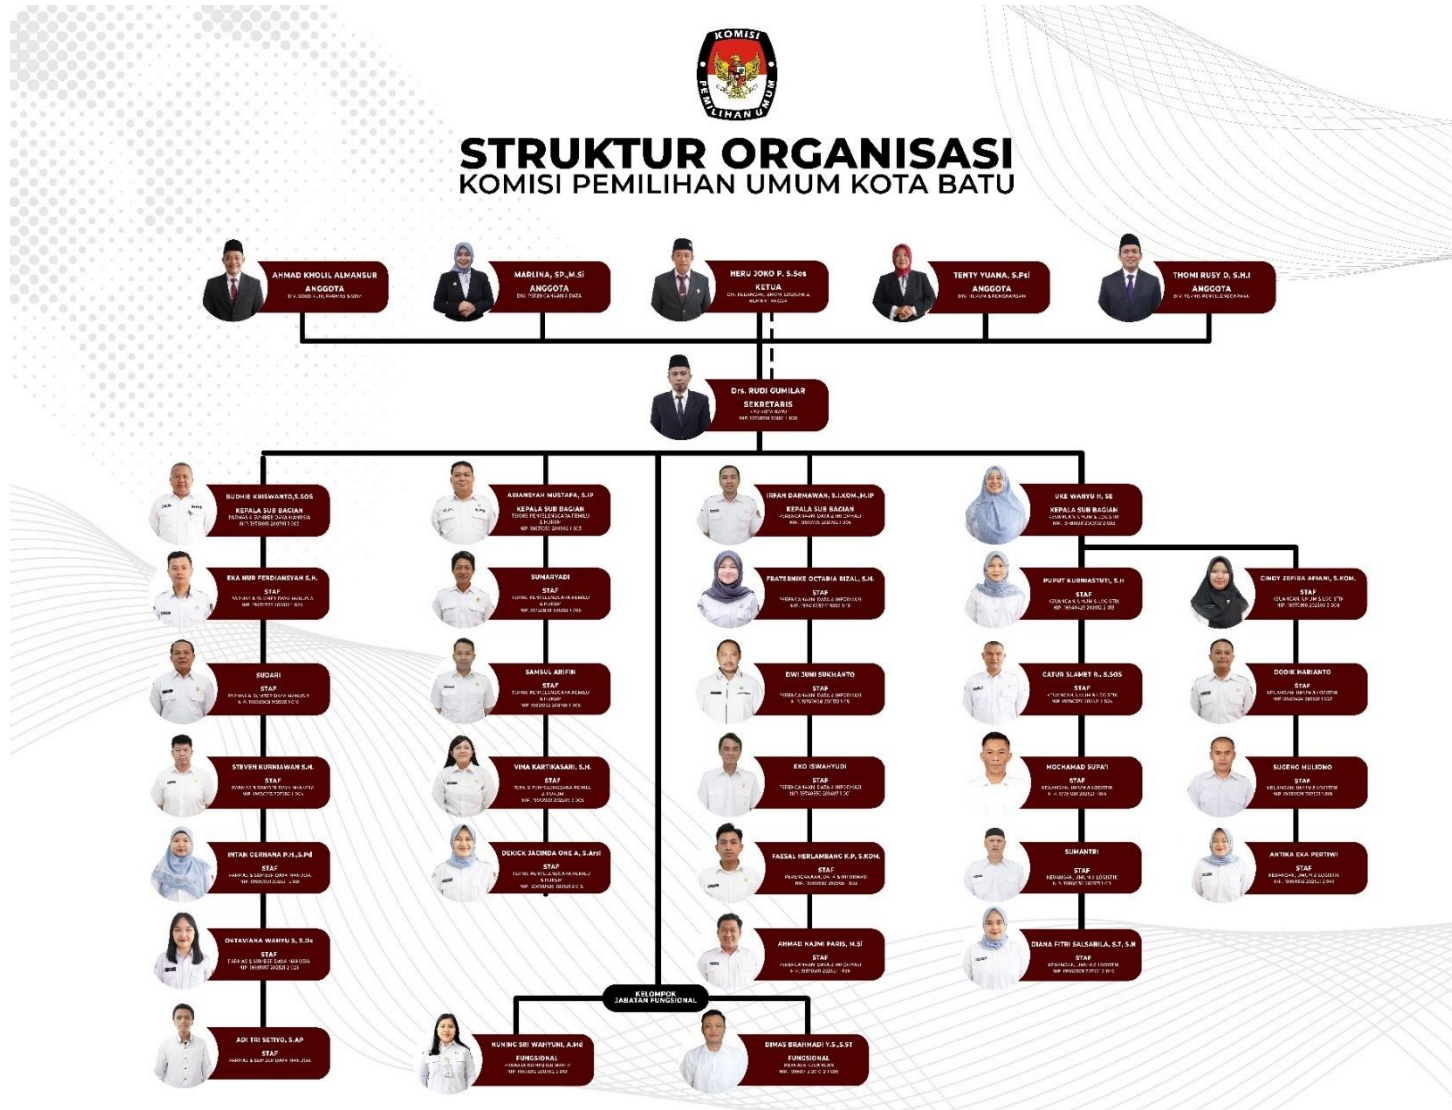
KOMISI PEMILIHAN UMUM

STRUKTUR ORGANISASI
KOMISI PEMILIHAN UMUM KOTA BATU

AHMAD KHOLIL ALMANSUR
ANGGOTA
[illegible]

MARLINA, SP.,M.Si
ANGGOTA
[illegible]

HERU JOKO P. S.Sos
KETUA
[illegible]

TENTY YUANA, S.Psi
ANGGOTA
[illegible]

THOMI RUSY D, S.H.I
ANGGOTA
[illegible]

Drs. RUDI GUMILAR
SEKRETARIS
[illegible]

BUDHIE KRISWANTO,S.SOS
KEPALA SUB BAGIAN
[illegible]

EKA NUR FERDIANSYAH S.H.
STAF
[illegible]

SUDARI
STAF
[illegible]

STEVEN KURNIAWAN S.H.
STAF
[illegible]

INTAN CERNANA P.H.,S.Pd
STAF
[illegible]

OKTAVIANA WAHYU S, S.Ds
STAF
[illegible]

ADI TRI SETIYO, S.AP
STAF
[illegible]

ARIANSYAH MUSTAFA, S.IP
KEPALA SUB BAGIAN
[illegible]

SUMARYADI
STAF
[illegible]

SAMSUL ARIFIN
STAF
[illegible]

VINA KARTIKASARI, S.H.
STAF
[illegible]

DEKICK JACINDA ONE A, S.Ars
STAF
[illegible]

IRFAN DARMAWAN, S.I.KOM.,M.IP
KEPALA SUB BAGIAN
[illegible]

FRATERNIKE OCTARIA RIZAL, S.H.
STAF
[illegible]

DWI JUNI SUKHANTO
STAF
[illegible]

EKO ISWAHYUDI
STAF
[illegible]

FAESAL HERLAMBANG K.P, S.KOM.
STAF
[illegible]

AHMAD NAJMI FARIS, M.Si
STAF
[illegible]

UKE WAHYU H, SE
KEPALA SUB BAGIAN
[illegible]

PUPUT KURNIASTUTI, S.H
STAF
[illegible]

CINDY ZEFIRA AFIANI, S.KOM.
STAF
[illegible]

CATUR SLAMET R., S.SOS
STAF
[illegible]

DODIK HARIANTO
STAF
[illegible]

MOCHAMAD SUPA'I
STAF
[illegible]

SUGENG MULIONO
STAF
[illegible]

SUMANTRI
STAF
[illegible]

ANTIKA EKA PERTIWI
STAF
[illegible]

DIANA FITRI SALSABILA, S.T, S.H
STAF
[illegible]

KELOMPOK JABATAN FUNGSIONAL

NUNING SRI WAHYUNI, A.Md
FUNGSIONAL
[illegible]

DIMAS BRAHMADI Y.S.,S.ST
FUNGSIONAL
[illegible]